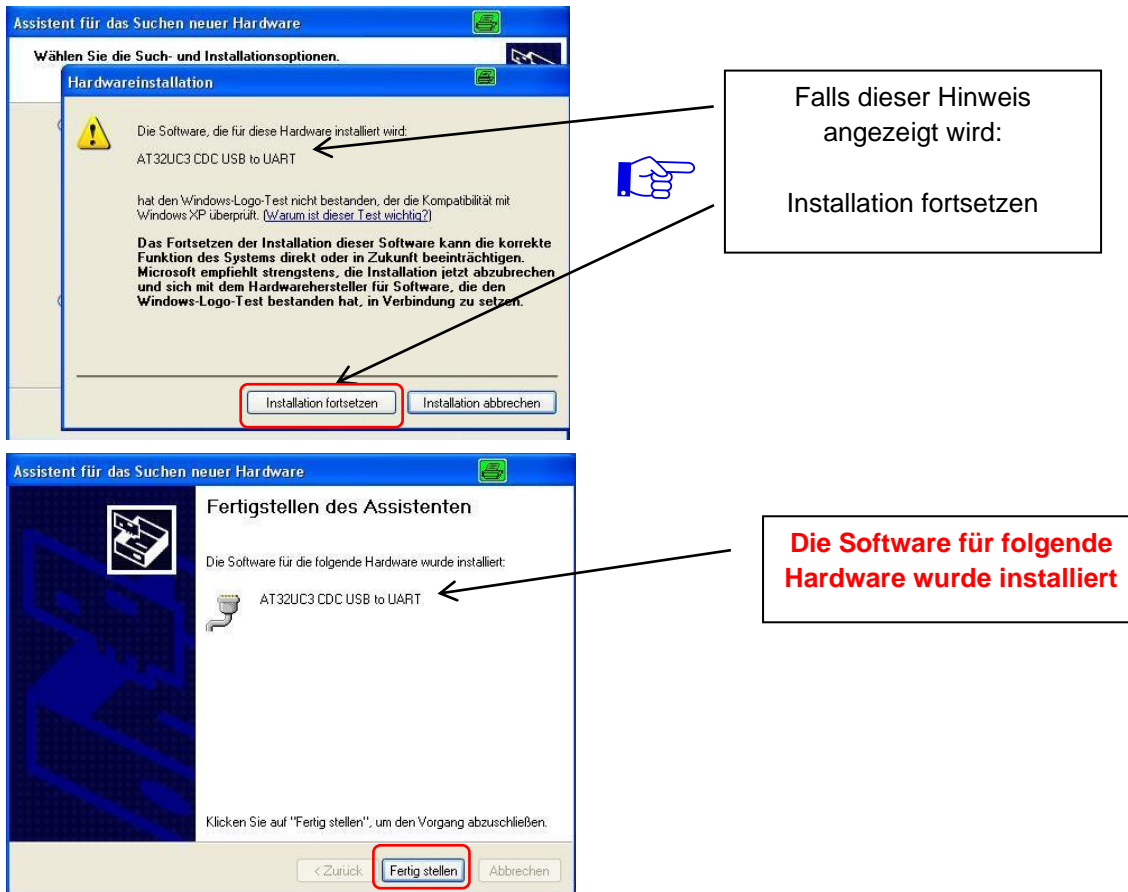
Assistent für das Suchen neuer Hardware

Wählen Sie die Such- und Installationsoptionen.

Hardwareinstallation

Die Software, die für diese Hardware installiert wird:

AT32UC3 CDC USB to UART

hat den Windows-Logo-Test nicht bestanden, der die Kompatibilität mit Windows XP überprüft. (Warum ist dieser Test wichtig?)

Das Fortsetzen der Installation dieser Software kann die korrekte Funktion des Systems direkt oder in Zukunft beeinträchtigen. Microsoft empfiehlt strengstens, die Installation jetzt abzubrechen und sich mit dem Hardwarehersteller für Software, die den Windows-Logo-Test bestanden hat, in Verbindung zu setzen.

Installation fortsetzen

Installation abbrechen

Falls dieser Hinweis angezeigt wird:

Installation fortsetzen

Assistent für das Suchen neuer Hardware

Fertigstellen des Assistenten

Die Software für die folgende Hardware wurde installiert:

AT32UC3 CDC USB to UART

Klicken Sie auf "Fertig stellen", um den Vorgang abzuschließen.

< Zurück

Fertig stellen

Abbrechen

Die Software für folgende Hardware wurde installiert